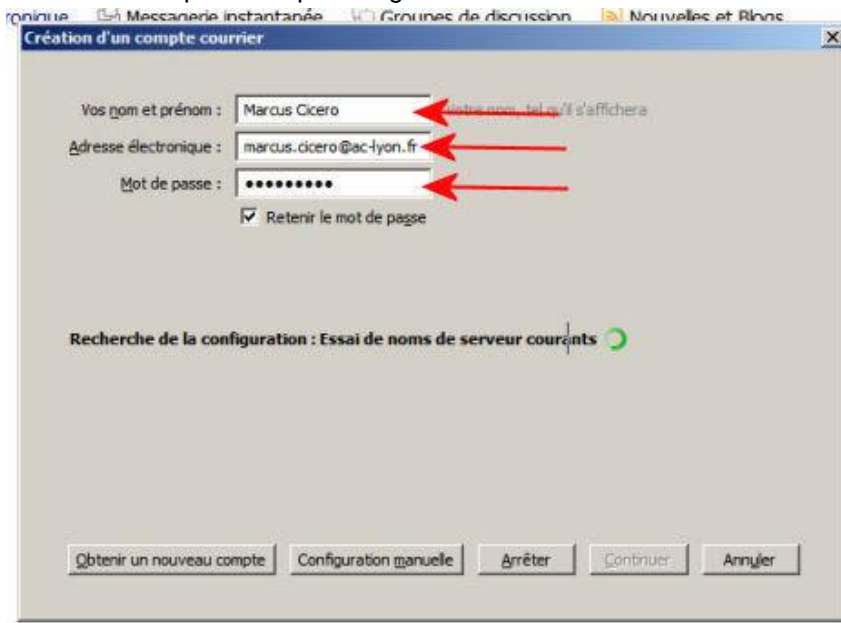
ronique Messagerie instantanée Groupes de discussion Nouvelles et Blogs

Création d'un compte courrier

Vos nom et prénom : Marcus Cicero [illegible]tel qu'il s'affichera

Adresse électronique : marcus.cicero@ac-lyon.fr

Mot de passe : ••••••••••

Retenir le mot de passe

Recherche de la configuration : Essai de noms de serveur courants

Obtenir un nouveau compte Configuration manuelle Arrêter Continuer Annuler